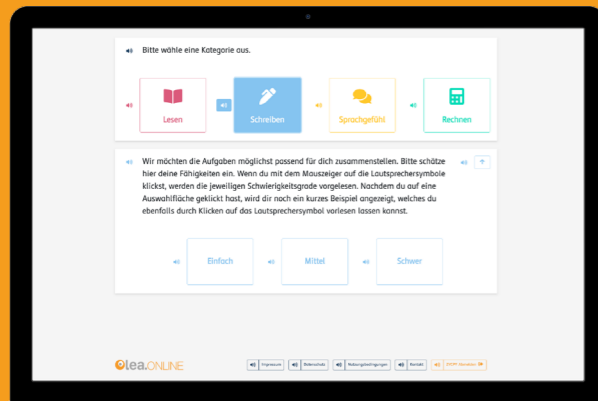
Bitte wähle eine Kategorie aus.

Lesen

Schreiben

Sprachgefühl

Rechnen

Wir möchten die Aufgaben möglichst passend für dich zusammenstellen. Bitte schätze hier deine Fähigkeiten ein. Wenn du mit dem Mauszeiger auf die Lautsprechersymbole klickst, werden die jeweiligen Schwierigkeitsgrade vorgelesen. Nachdem du auf eine Auswahlfläche geklickt hast, wird dir noch ein kurzes Beispiel angezeigt, welches du ebenfalls durch Klicken auf das Lautsprechersymbol vorlesen lassen konnst.

?

Einfach

Mittel

Schwer

lea.ONLINE

Impressum

Datenschutz

Nutzungsbedingungen

Kontakt

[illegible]